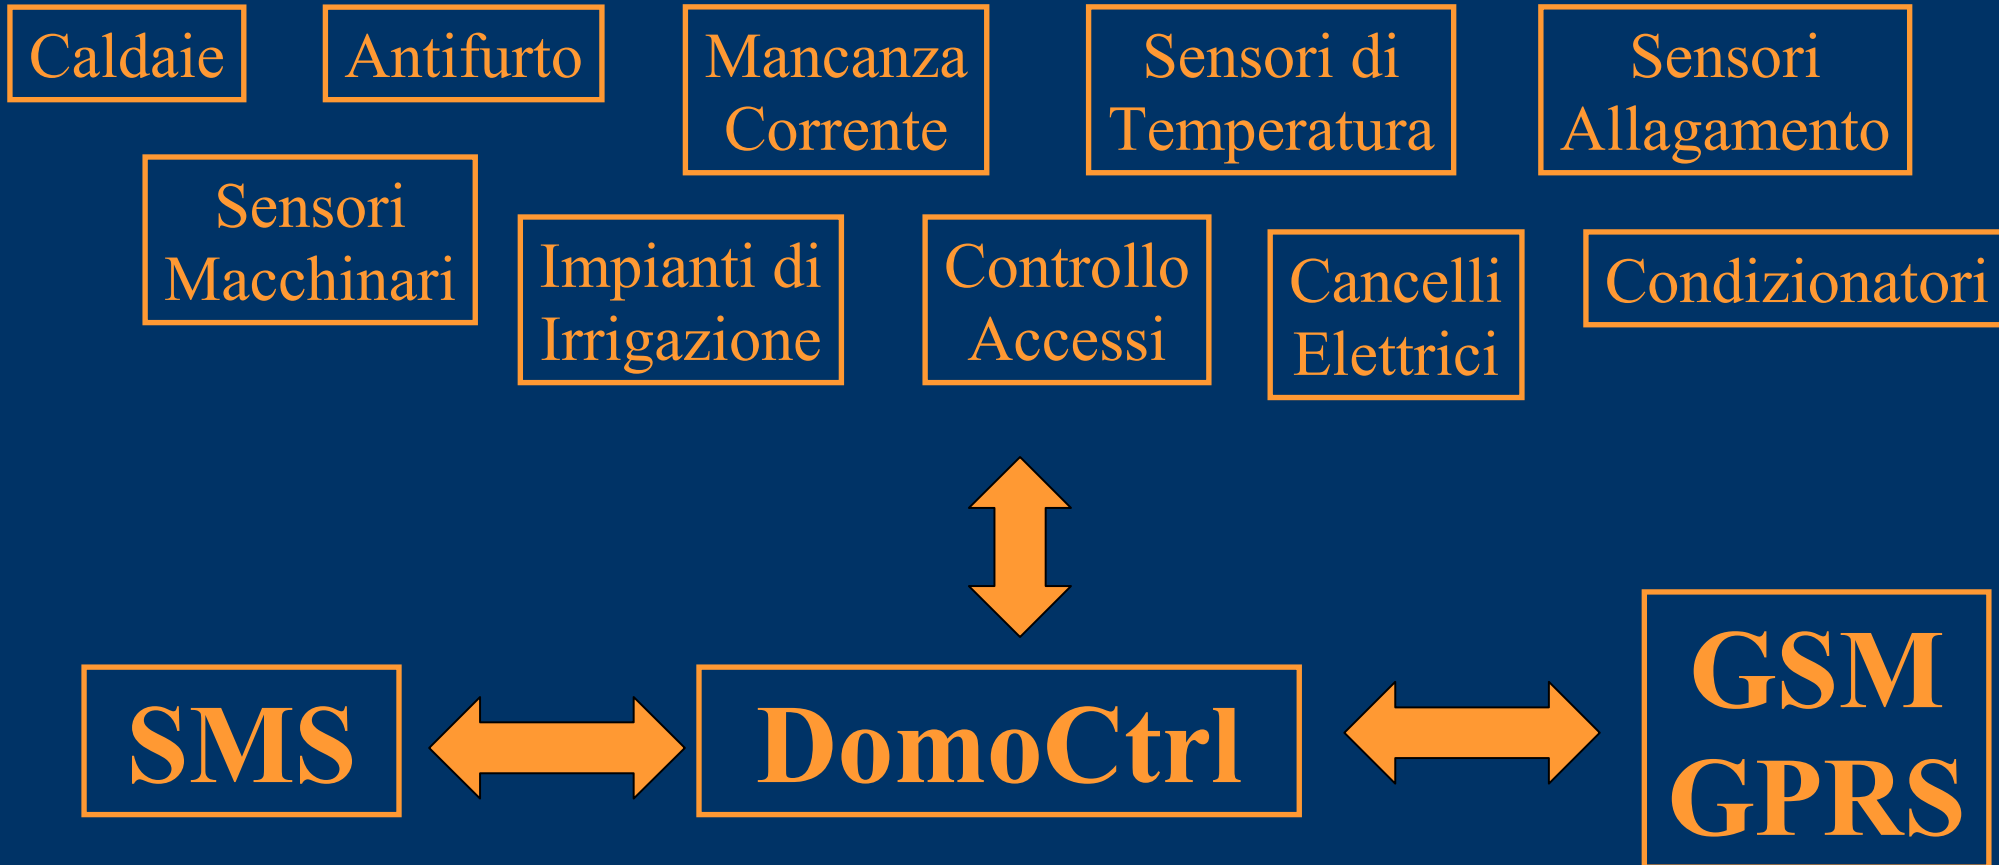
Caldaie

Antifurto

Mancanza Corrente

Sensori di Temperatura

Sensori Allagamento

Sensori Macchinari

Impianti di Irrigazione

Controllo Accessi

Cancelli Elettrici

Condizionatori

SMS

DomoCtrl

GSM GPRS